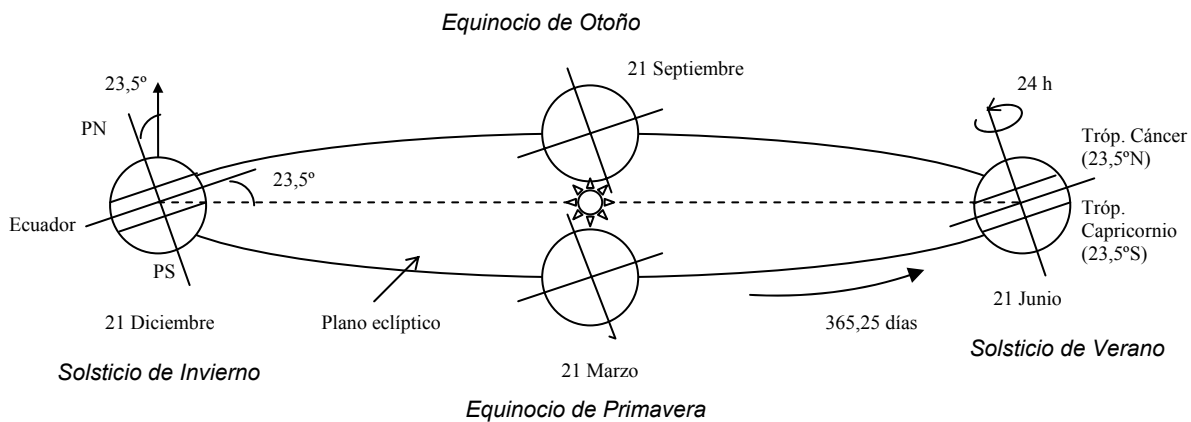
Equinocio de Otoño

23,5º

21 Septiembre

24 h

PN

Tróp. Cáncer (23,5ºN)

23,5º

Ecuador

Tróp. Capricornio (23,5ºS)

PS

21 Junio

21 Diciembre

Plano eclíptico

365,25 días

Solsticio de Verano

Solsticio de Invierno

21 Marzo

Equinocio de Primavera